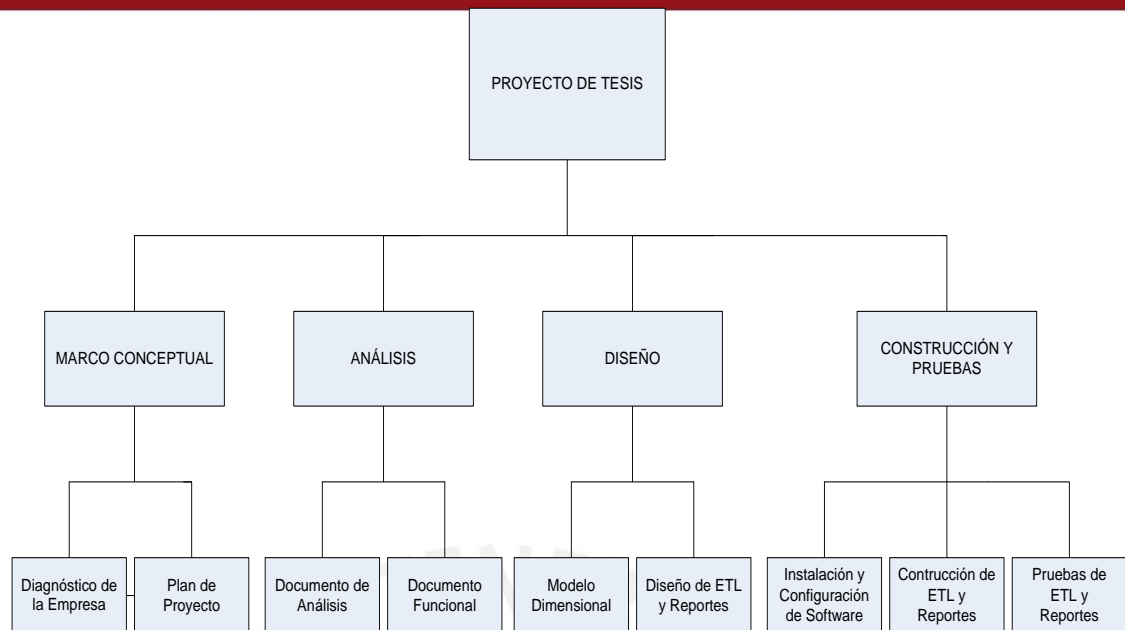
PROYECTO DE TESIS

MARCO CONCEPTUAL

ANÁLISIS

DISEÑO

CONSTRUCCIÓN Y PRUEBAS

Diagnóstico de la Empresa

Plan de Proyecto

Documento de Análisis

Documento Funcional

Modelo Dimensional

Diseño de ETL y Reportes

Instalación y Configuración de Software

Contrucción de ETL y Reportes

Pruebas de ETL y Reportes